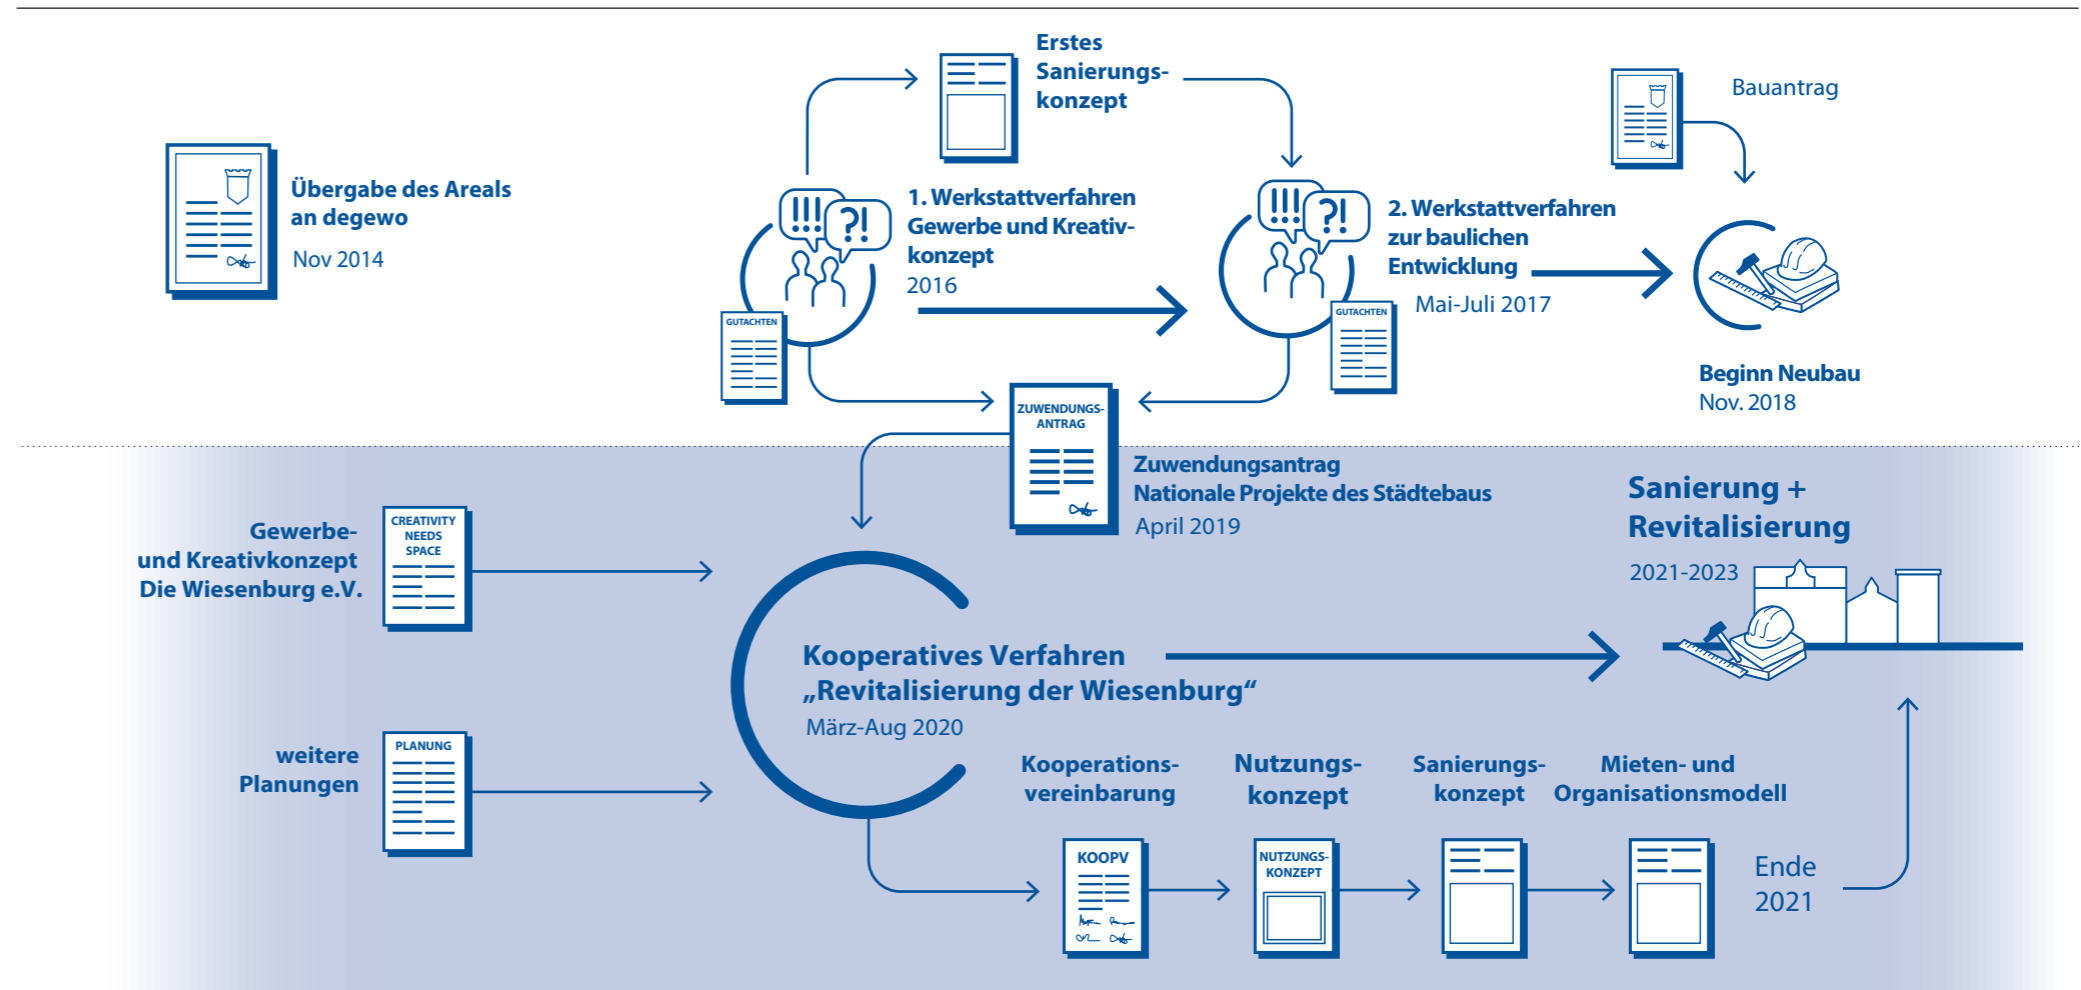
Übergabe des Areals an degewo
Nov 2014

Erstes Sanierungskonzept

!!! ?!

1. Werkstattverfahren Gewerbe und Kreativkonzept
2016

GUTACHTEN

!!! ?!

2. Werkstattverfahren zur baulichen Entwicklung
Mai-Juli 2017

GUTACHTEN

Bauantrag

Beginn Neubau
Nov. 2018

ZUWENDUNGS-ANTRAG

Zuwendungsantrag Nationale Projekte des Städtebaus
April 2019

Gewerbe- und Kreativkonzept Die Wiesenburg e.V.

CREATIVITY NEEDS SPACE

weitere Planungen

PLANUNG

Kooperatives Verfahren „Revitalisierung der Wiesenburg“
März-Aug 2020

Sanierung + Revitalisierung
2021-2023

Kooperationsvereinbarung

Nutzungskonzept

Sanierungskonzept

Mieten- und Organisationsmodell

KOOPV

NUTZUNGS-KONZEPT

Ende 2021